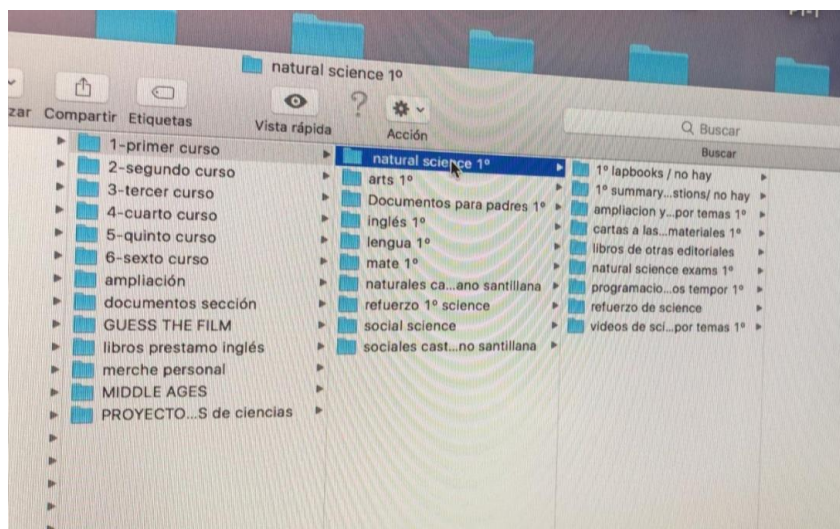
natural science 1º

zar Compartir Etiquetas Vista rápida Acción

Buscar
Buscar

1-primer curso
2-segundo curso
3-tercer curso
4-cuarto curso
5-quinto curso
6-sexto curso
ampliación
documentos sección
GUESS THE FILM
libros prestamo inglés
merche personal
MIDDLE AGES
PROYECTO...S de ciencias

natural science 1º
arts 1º
Documentos para padres 1º
inglés 1º
lengua 1º
mate 1º
naturales ca...ano santillana
refuerzo 1º science
social science
sociales cast...no santillana

1º lapbooks / no hay
1º summary...stions/ no hay
ampliacion y...por temas 1º
cartas a las...materiales 1º
libros de otras editoriales
natural science exams 1º
programacio...os tempor 1º
refuerzo de science
videos de sci...por temas 1º